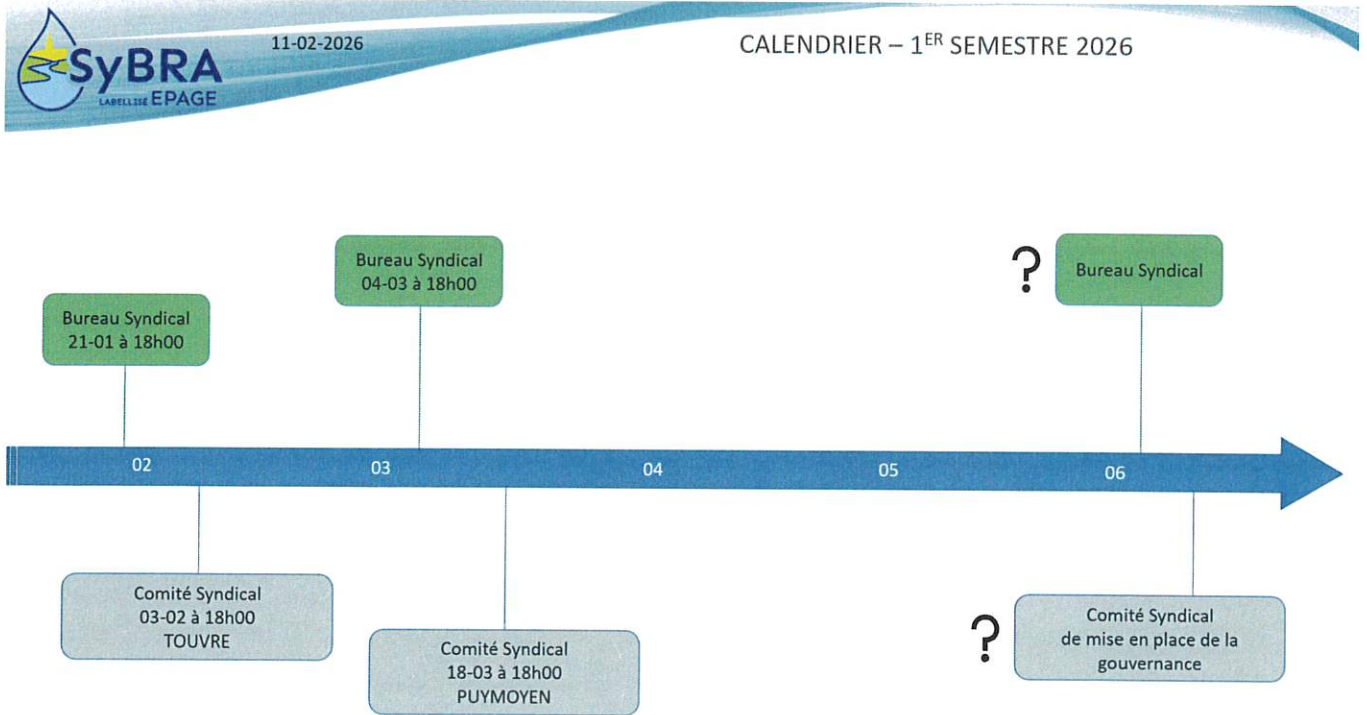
SyBRA
LABELLISÉ EPAGE

11-02-2026

CALENDRIER – 1$^{ER}$ SEMESTRE 2026

Bureau Syndical
04-03 à 18h00

?

Bureau Syndical

Bureau Syndical
21-01 à 18h00

02

03

04

05

06

Comité Syndical
03-02 à 18h00
TOUVRE

Comité Syndical
18-03 à 18h00
PUYMOYEN

?

Comité Syndical
de mise en place de la gouvernance